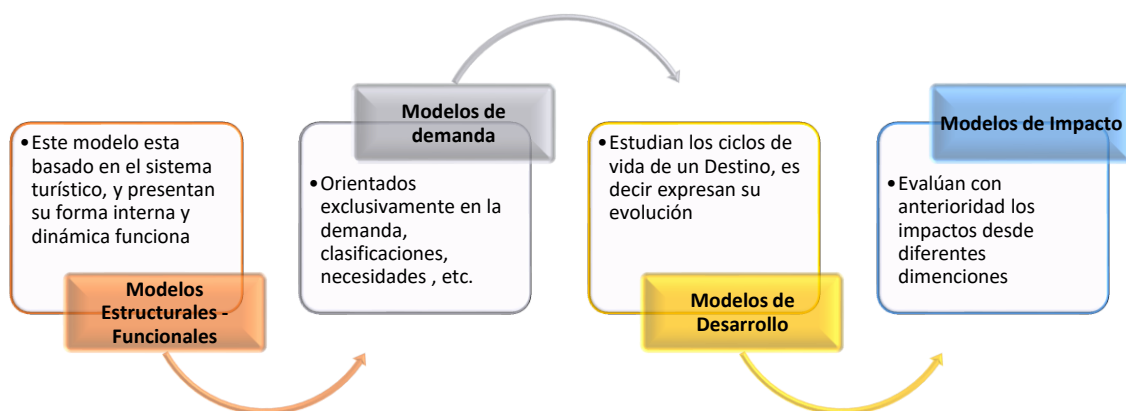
•Este modelo esta basado en el sistema turístico, y presentan su forma interna y dinámica funciona

Modelos Estructurales - Funcionales

Modelos de demanda

•Orientados exclusivamente en la demanda, clasificaciones, necesidades , etc.

•Estudian los ciclos de vida de un Destino, es decir expresan su evolución

Modelos de Desarrollo

Modelos de Impacto

•Evalúan con anterioridad los impactos desde diferentes dimenciones